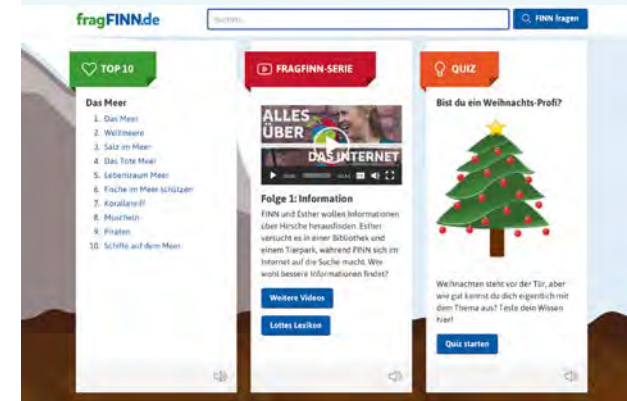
fragFINN.de

Suchen...

FINN fragen

TOP 10

Das Meer

1. Das Meer
2. Weltmeere
3. Salz im Meer
4. Das Tote Meer
5. Lebensraum Meer
6. Fische im Meer schützen
7. Korallenriff
8. Muscheln
9. Piraten
10. Schiffe auf dem Meer

FRAGFINN-SERIE

ALLES ÜBER DAS INTERNET

Folge 1: Information

FINN und Esther wollen Informationen über Hirsche herausfinden. Esther versucht es in einer Bibliothek und einem Tierpark, während FINN sich im Internet auf die Suche macht. Wer wohl bessere Informationen findet?

Weitere Videos

Lottes Lexikon

QUIZ

Bist du ein Weihnachts-Profi?

Weihnachten steht vor der Tür, aber wie gut kennst du dich eigentlich mit dem Thema aus? Teste dein Wissen hier!

Quiz starten